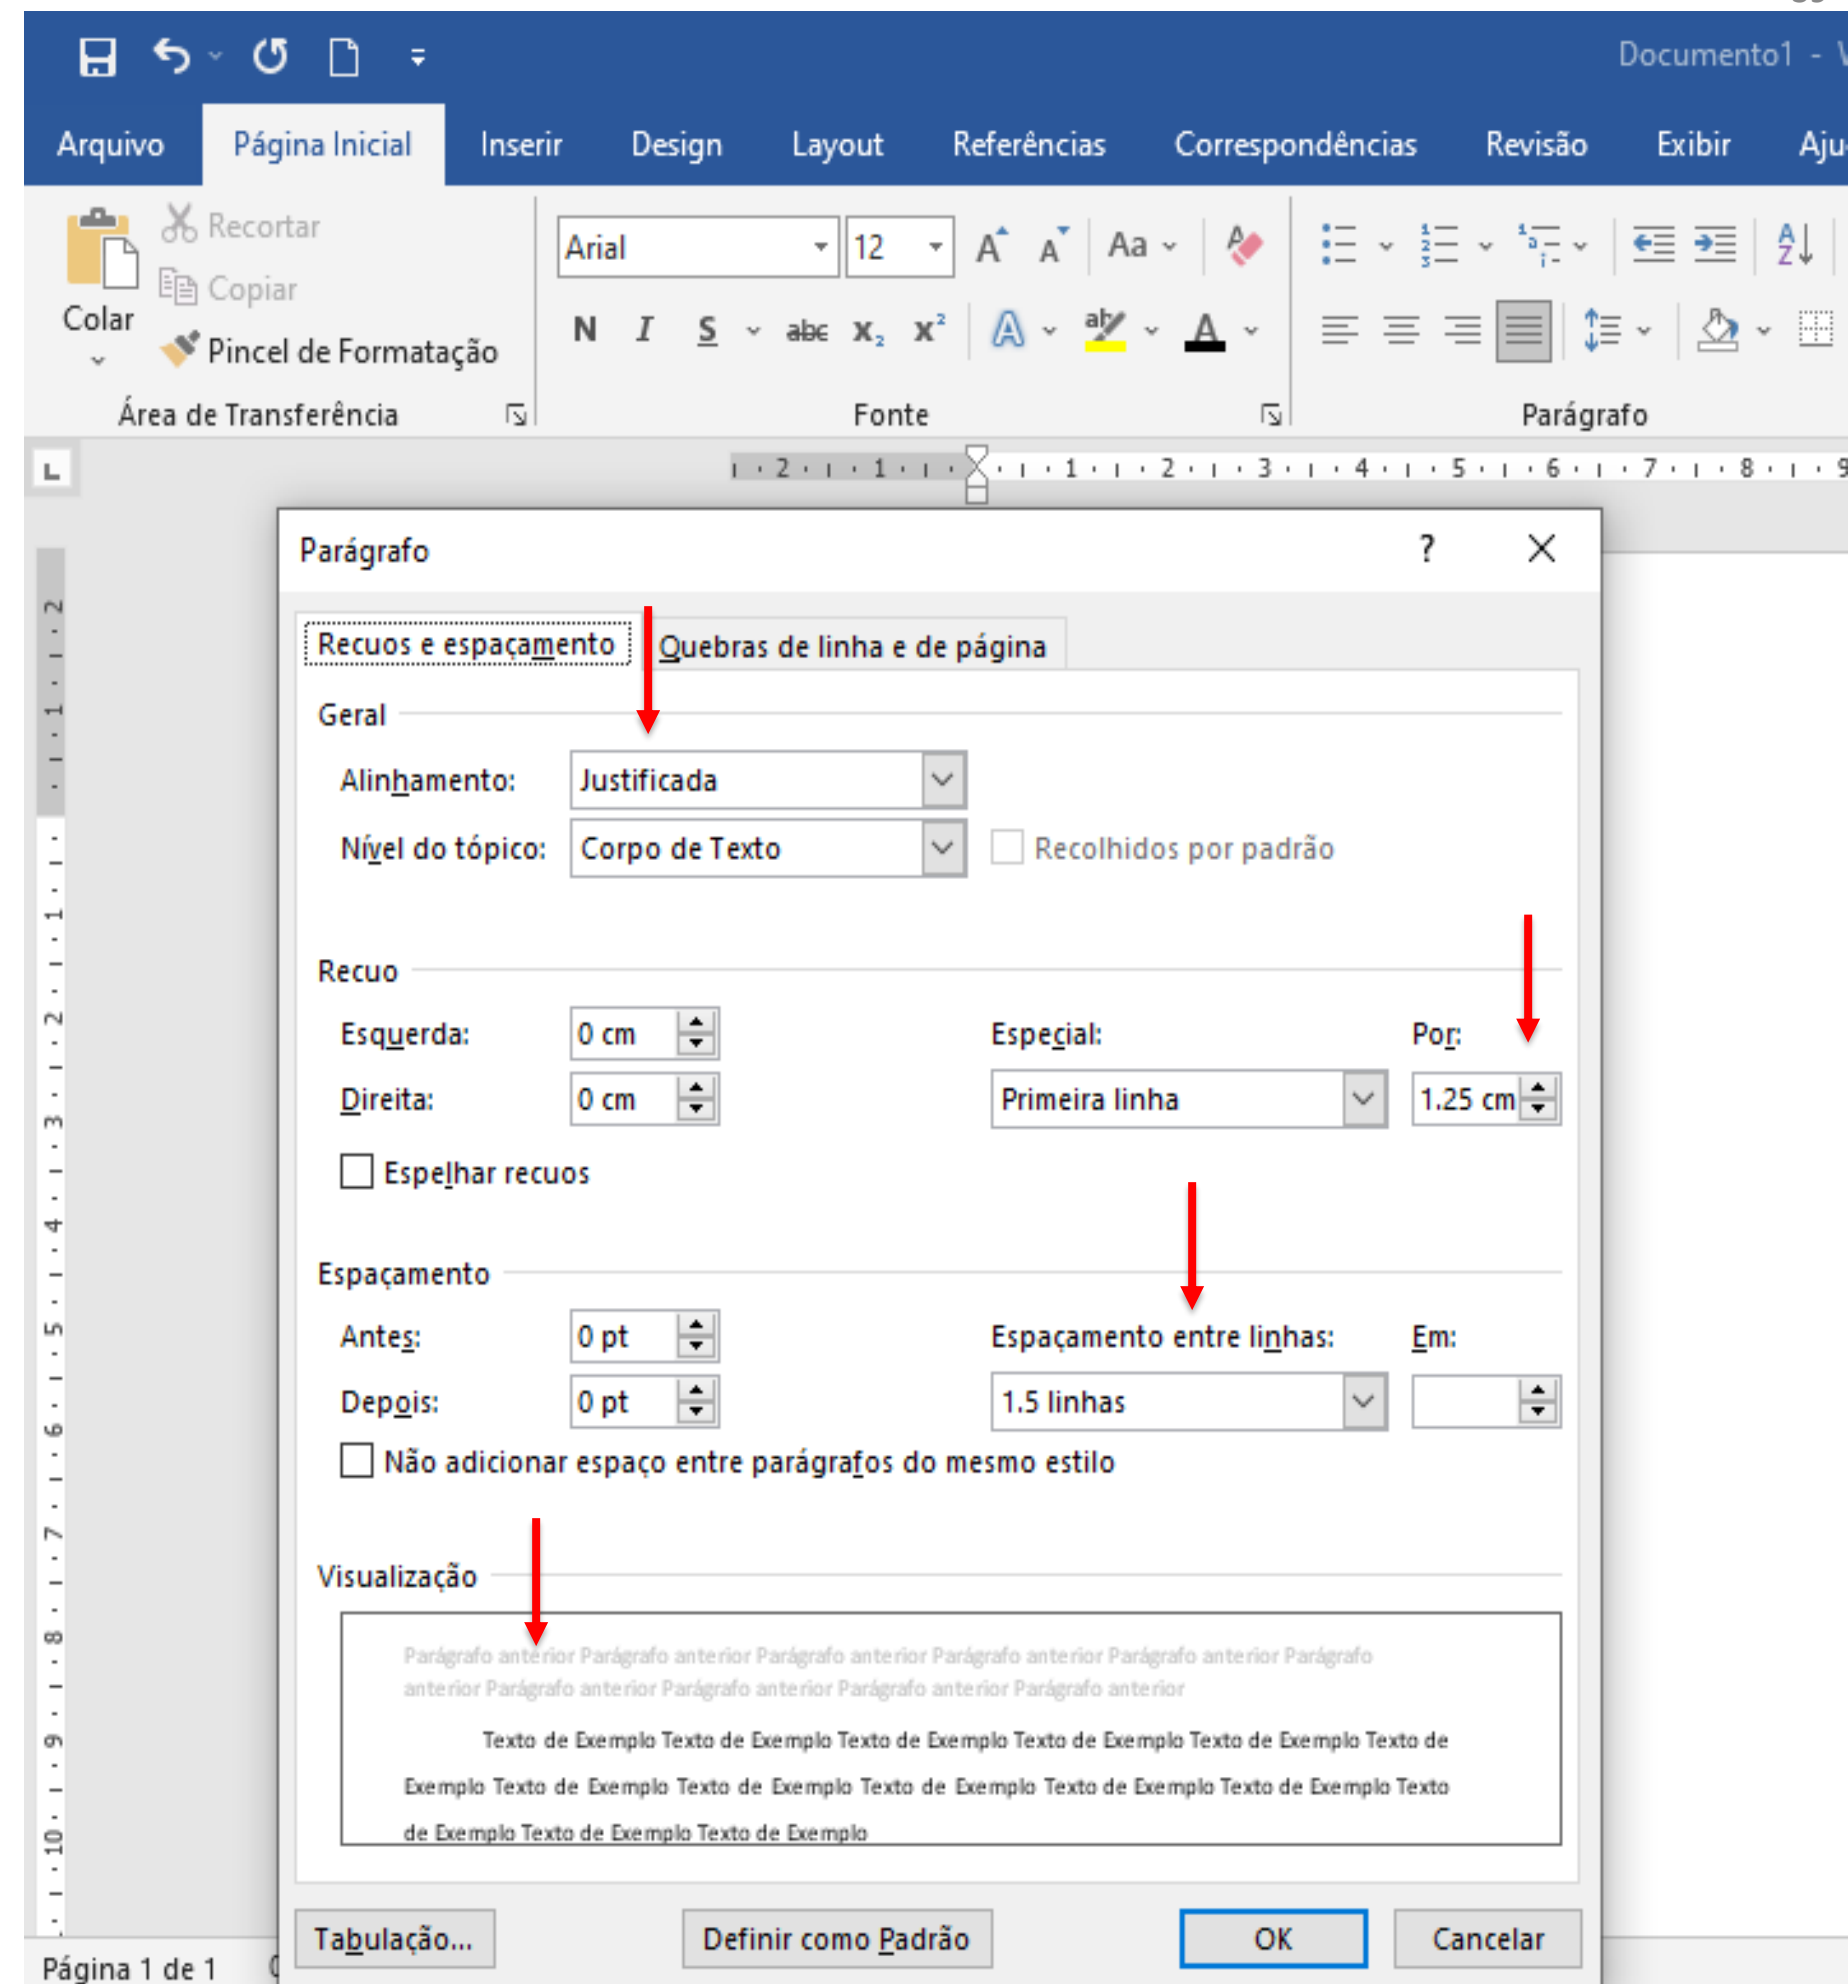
Documento1 - W

Arquivo Página Inicial Inserir Design Layout Referências Correspondências Revisão Exibir Aju

Colar
Recortar
Copiar
Pincel de Formatação
Área de Transferência

Arial 12
Aa
N I S abc $x_2$ $x^2$
Fonte

Parágrafo

Parágrafo ? X

Recuos e espaçamento | Quebras de linha e de página

Geral
Alinhamento: Justificada
Nível do tópico: Corpo de Texto
Recolhidos por padrão

Recuo
Esquerda: 0 cm
Direita: 0 cm
Especial: Primeira linha
Por: 1.25 cm
Espelhar recuos

Espaçamento
Antes: 0 pt
Depois: 0 pt
Espaçamento entre linhas: 1.5 linhas
Em:
Não adicionar espaço entre parágrafos do mesmo estilo

Visualização
Parágrafo anterior Parágrafo anterior Parágrafo anterior Parágrafo anterior Parágrafo anterior Parágrafo anterior Parágrafo anterior Parágrafo anterior Parágrafo anterior Parágrafo anterior
Texto de Exemplo Texto de Exemplo Texto de Exemplo Texto de Exemplo Texto de Exemplo Texto de Exemplo Texto de Exemplo Texto de Exemplo Texto de Exemplo Texto de Exemplo Texto de Exemplo Texto de Exemplo Texto de Exemplo Texto de Exemplo

Tabulação... Definir como Padrão OK Cancelar

Página 1 de 1